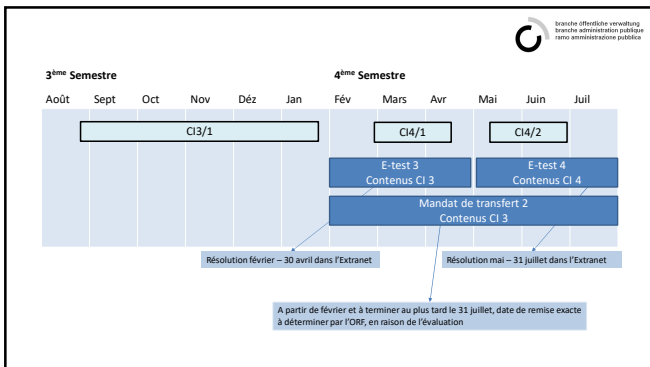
branche öffentliche verwaltung
branche administration publique
ramo amministrazione pubblica

3ème Semestre

4ème Semestre

Août Sept Oct Nov Déz Jan Fév Mars Avr Mai Juin Juil

CI3/1

CI4/1

CI4/2

E-test 3
Contenus CI 3

E-test 4
Contenus CI 4

Mandat de transfert 2
Contenus CI 3

Résolution février – 30 avril dans l'Extranet

Résolution mai – 31 juillet dans l'Extranet

A partir de février et à terminer au plus tard le 31 juillet, date de remise exacte à déterminer par l'ORF, en raison de l'évaluation